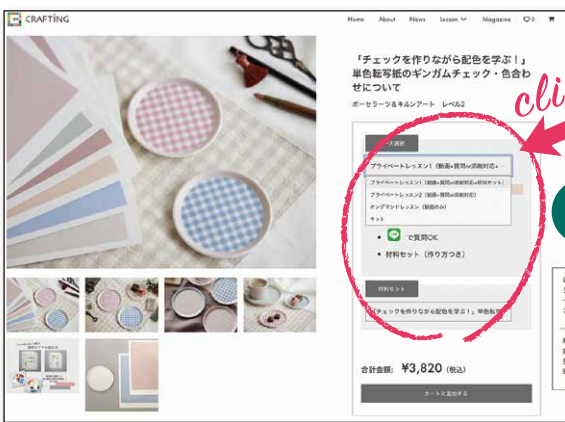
CRAFTING

Home About News Lesson Magazine 0

「チェックを作りながら配色を学ぶ！」単色転写紙のギンガムチェック・色合わせについて

ポーセラーツ＆キルンアート レベル2

cli

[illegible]

プライベートレッスン1（動画＋質問or添削対応＋

プライベートレッスン1（動画＋質問or添削対応＋材料セット）
プライベートレッスン2（動画＋質問or添削対応）
オンデマンドレッスン（動画のみ）
キット

で質問OK

材料セット（作り方つき）

材料セット

「チェックを作りながら配色を学ぶ！」単色転写

合計金額： ¥3,820（税込）

カートに追加する